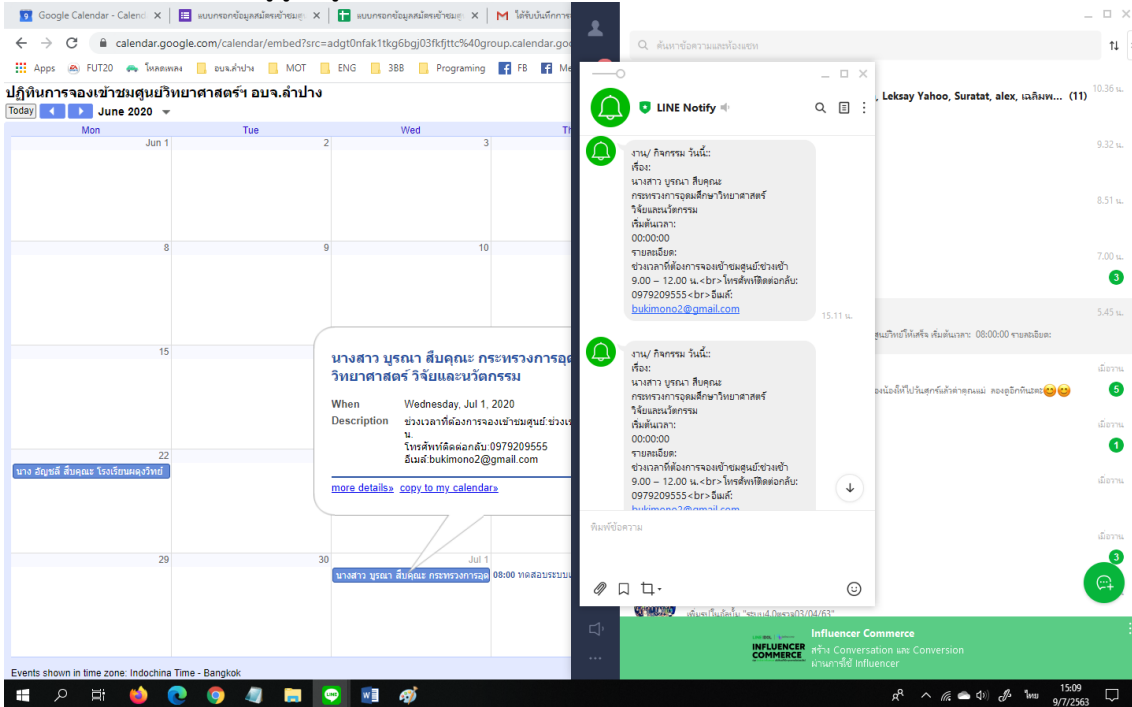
Google Calendar - Calend ×
แบบกรอกข้อมูลสมัครเข้าชมศู ×
แบบกรอกข้อมูลสมัครเข้าชมศู ×
ได้รับบันทึกการ

calendar.google.com/calendar/embed?src=adgt0nfak1tkg6bgj03fkfjttc%40group.calendar.goo

Apps FUT20 โหลดเพลง อบจ.ลำปาง MOT ENG 3BB Programing FB Me

ปฏิทินการจองเข้าชมศูนย์วิทยาศาสตร์ฯ อบจ.ลำปาง
Today June 2020

| Mon | Tue | Wed | Th |
|---|---|---|---|
| Jun 1 | 2 | 3 | |
| 8 | 9 | 10 | |
| 15 | | | |
| 22 นาง อัญชลี สืบคุณะ โรงเรียนผดุงวิทย์ | | | |
| 29 | 30 | Jul 1 นางสาว บูรณา สืบคุณะ กระทรวงการอุด 08:00 ทดสอบระบบ | |

นางสาว บูรณา สืบคุณะ กระทรวงการอุด วิทยาศาสตร์ วิจัยและนวัตกรรม
When Wednesday, Jul 1, 2020
Description ช่วงเวลาที่ต้องการจองเข้าชมศูนย์:ช่วงเช้ น.
โทรศัพท์ติดต่อกลับ:0979209555
อีเมล์:bukimono2@gmail.com
more details» copy to my calendar»

Events shown in time zone: Indochina Time - Bangkok

LINE Notify

งาน/ กิจกรรม วันนี้:
เรื่อง:
นางสาว บูรณา สืบคุณะ
กระทรวงการอุดมศึกษาวิทยาศาสตร์ วิจัยและนวัตกรรม
เริ่มต้นเวลา:
00:00:00
รายละเอียด:
ช่วงเวลาที่ต้องการจองเข้าชมศูนย์:ช่วงเช้า 9.00 – 12.00 น.<br>โทรศัพท์ติดต่อกลับ: 0979209555<br>อีเมล์:
bukimono2@gmail.com
15.11 น.

งาน/ กิจกรรม วันนี้:
เรื่อง:
นางสาว บูรณา สืบคุณะ
กระทรวงการอุดมศึกษาวิทยาศาสตร์ วิจัยและนวัตกรรม
เริ่มต้นเวลา:
00:00:00
รายละเอียด:
ช่วงเวลาที่ต้องการจองเข้าชมศูนย์:ช่วงเช้า 9.00 – 12.00 น.<br>โทรศัพท์ติดต่อกลับ: 0979209555<br>อีเมล์:
bukimono2@gmail.com

พิมพ์ข้อความ

ค้นหาข้อความและห้องแชท
, Leksay Yahoo, Suratat, alex, เฉลิมพ... (11) 10.36 น.
9.32 น.
8.51 น.
7.00 น. 3
5.45 น.
ศูนย์ทิพย์ให้สร้าง เริ่มต้นเวลา: 08:00:00 รายละเอียด:
เมื่อวาน
องน้องให้ไปวันศุกร์แล้วค่ะคุณแม่ ลองดูอีกทีนะคะ 5
1
เมื่อวาน
เมื่อวาน
3
ระบบ4.0ตรวจ03/04/63
Influencer Commerce
INFLUENCER COMMERCE
สร้าง Conversation และ Conversion ผ่านการใช้ Influencer

ไทย 15:09 9/7/2563